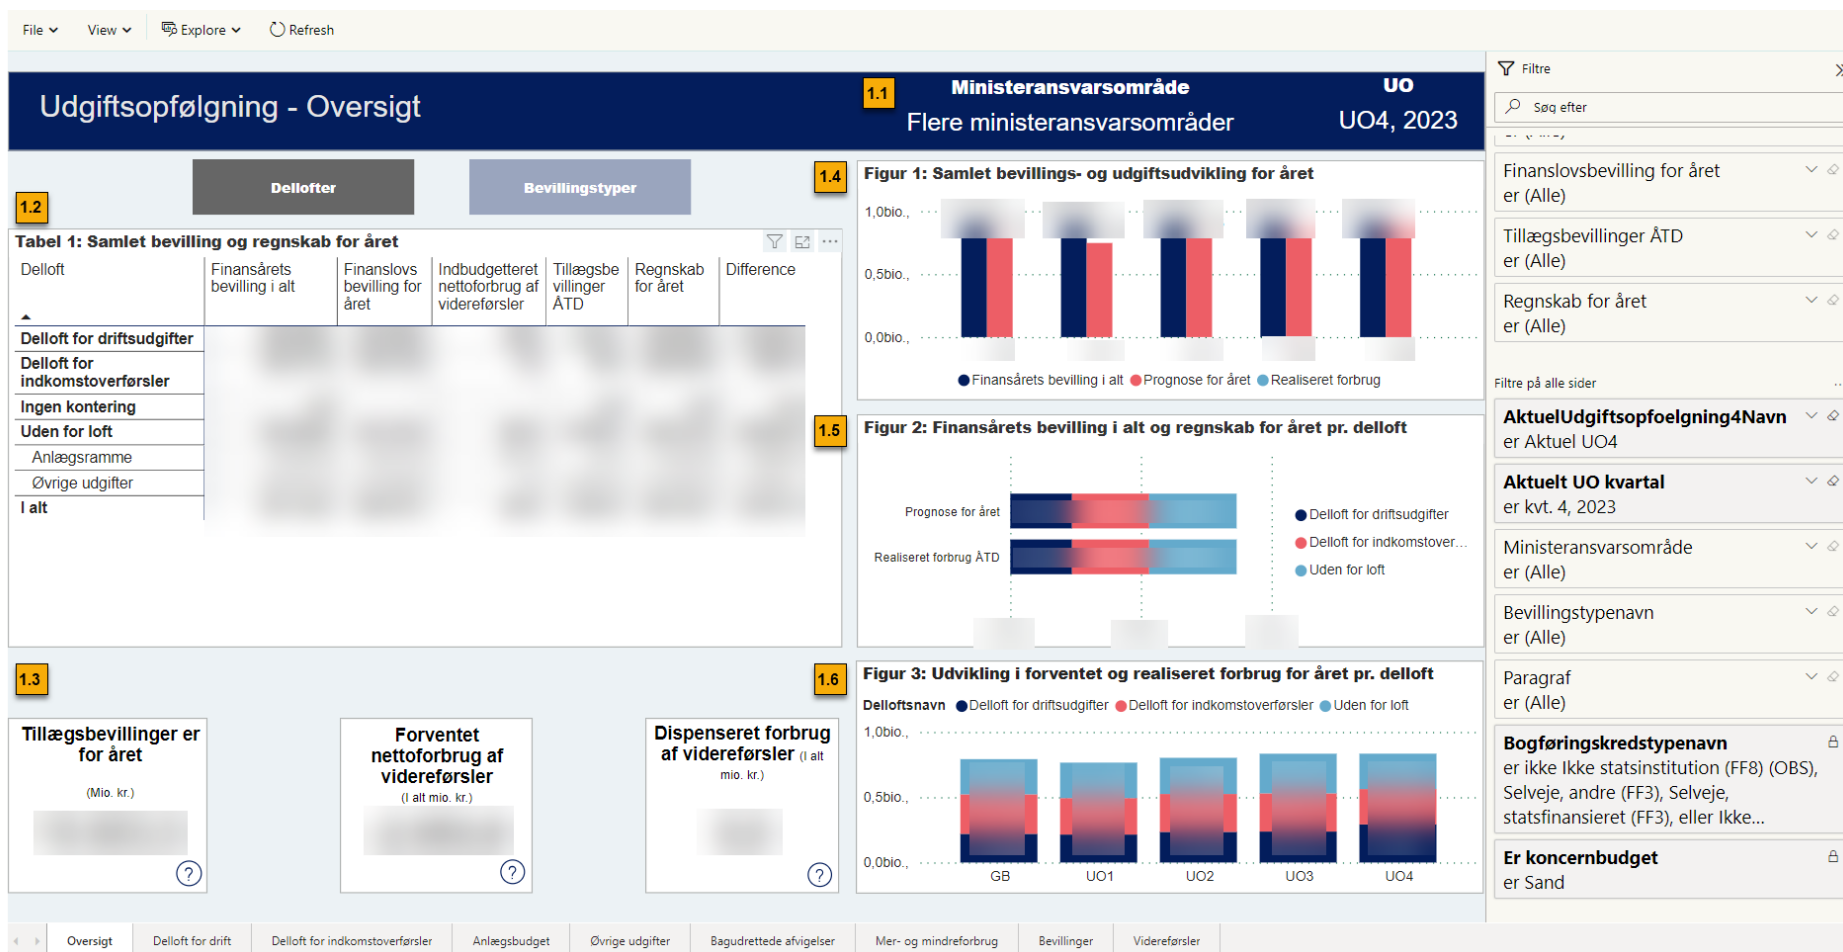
File View Explore Refresh

Udgiftsopfølgning - Oversigt

1.1 Ministeransvarsområde
Flere ministeransvarsområder

UO
UO4, 2023

Delloft­er

Bevillingstyper

1.2

Tabel 1: Samlet bevilling og regnskab for året

| Delloft | Finansårets bevilling i alt | Finanslovs bevilling for året | Indbudgetteret nettoforbrug af videreførsler | Tillægsbevillinger ÅTD | Regnskab for året | Difference |
|---|---|---|---|---|---|---|
| Delloft for driftsudgifter | | | | | | |
| Delloft for indkomstoverførsler | | | | | | |
| Ingen kontering | | | | | | |
| Uden for loft | | | | | | |
| Anlægsramme | | | | | | |
| Øvrige udgifter | | | | | | |
| I alt | | | | | | |

1.3

Tillægsbevillinger er for året
(Mio. kr.)

Forventet nettoforbrug af videreførsler
(I alt mio. kr.)

Dispenseret forbrug af videreførsler (I alt mio. kr.)

1.4 Figur 1: Samlet bevillings- og udgiftsudvikling for året
1,0bio.
0,5bio.
0,0bio.
Finansårets bevilling i alt Prognose for året Realiseret forbrug

1.5 Figur 2: Finansårets bevilling i alt og regnskab for året pr. delloft
Prognose for året
Realiseret forbrug ÅTD
Delloft for driftsudgifter
Delloft for indkomstover...
Uden for loft

1.6 Figur 3: Udvikling i forventet og realiseret forbrug for året pr. delloft
Delloftsnavn Delloft for driftsudgifter Delloft for indkomstoverførsler Uden for loft
1,0bio.
0,5bio.
0,0bio.
GB UO1 UO2 UO3 UO4

Filtre
Søg efter
Finanslovsbevilling for året
er (Alle)
Tillægsbevillinger ÅTD
er (Alle)
Regnskab for året
er (Alle)
Filtre på alle sider
AktuelUdgiftsopfoelgning4Navn
er Aktuel UO4
Aktuelt UO kvartal
er kvt. 4, 2023
Ministeransvarsområde
er (Alle)
Bevillingstypenavn
er (Alle)
Paragraf
er (Alle)
Bogføringskredstypenavn
er ikke Ikke statsinstitution (FF8) (OBS), Selveje, andre (FF3), Selveje, statsfinansieret (FF3), eller Ikke...
Er koncernbudget
er Sand

Oversigt | Delloft for drift | Delloft for indkomstoverførsler | Anlægsbudget | Øvrige udgifter | Bagudrettede afvigelser | Mer- og mindreforbrug | Bevillinger | Videreførsler